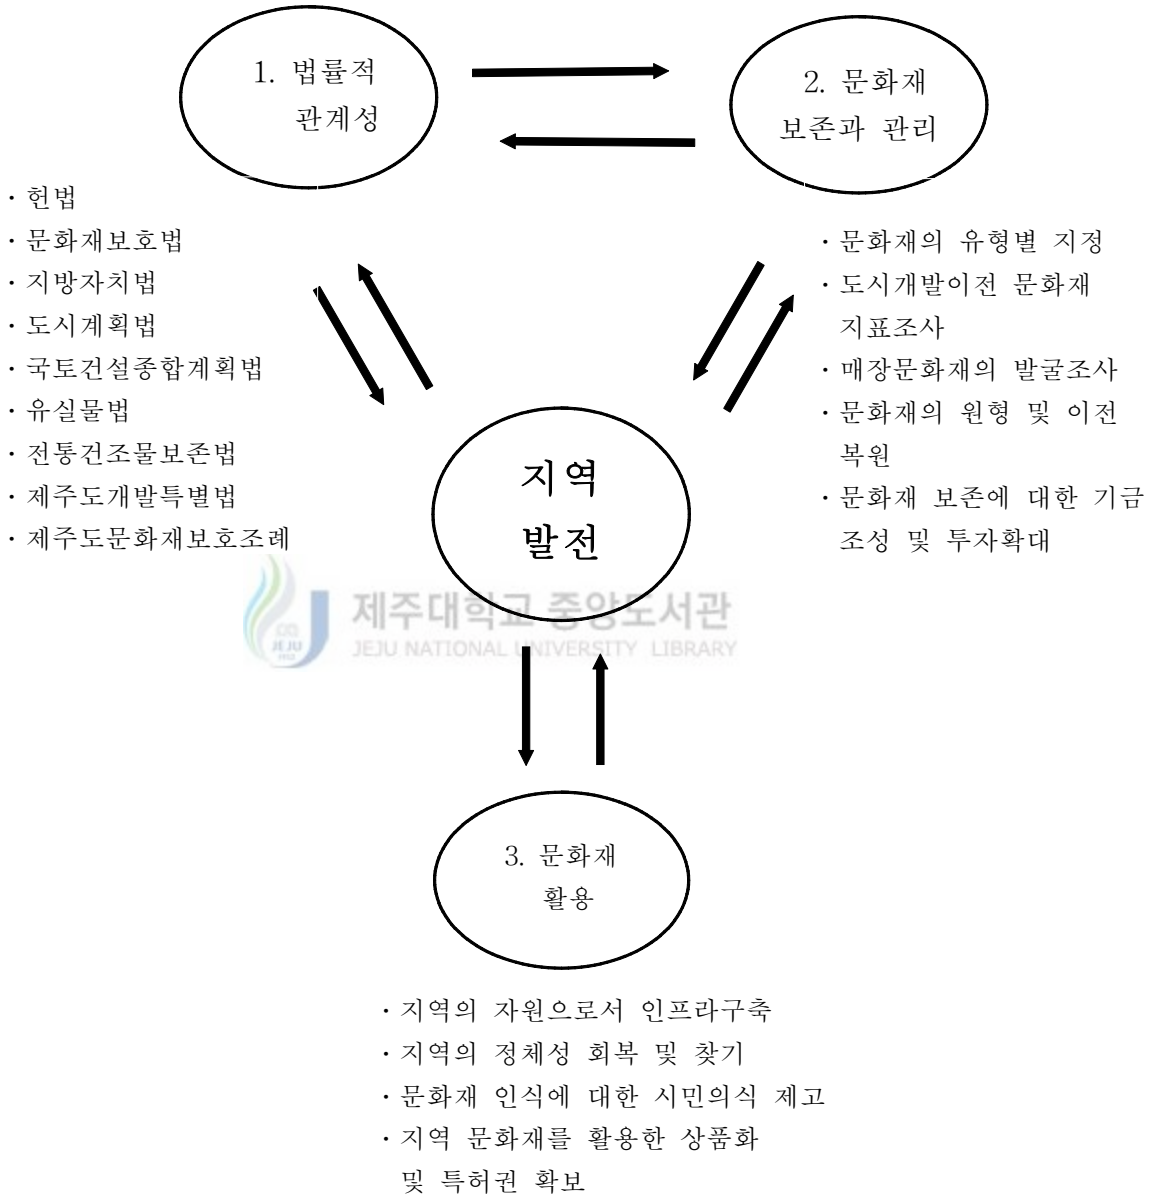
1. 법률적 관계성

2. 문화재 보존과 관리

· 헌법
· 문화재보호법
· 지방자치법
· 도시계획법
· 국토건설종합계획법
· 유실물법
· 전통건조물보존법
· 제주도개발특별법
· 제주도문화재보호조례

· 문화재의 유형별 지정
· 도시개발이전 문화재 지표조사
· 매장문화재의 발굴조사
· 문화재의 원형 및 이전 복원
· 문화재 보존에 대한 기금 조성 및 투자확대

지역 발전

제주대학교 중앙도서관
JEJU NATIONAL UNIVERSITY LIBRARY

3. 문화재 활용

· 지역의 자원으로서 인프라구축
· 지역의 정체성 회복 및 찾기
· 문화재 인식에 대한 시민의식 제고
· 지역 문화재를 활용한 상품화 및 특허권 확보